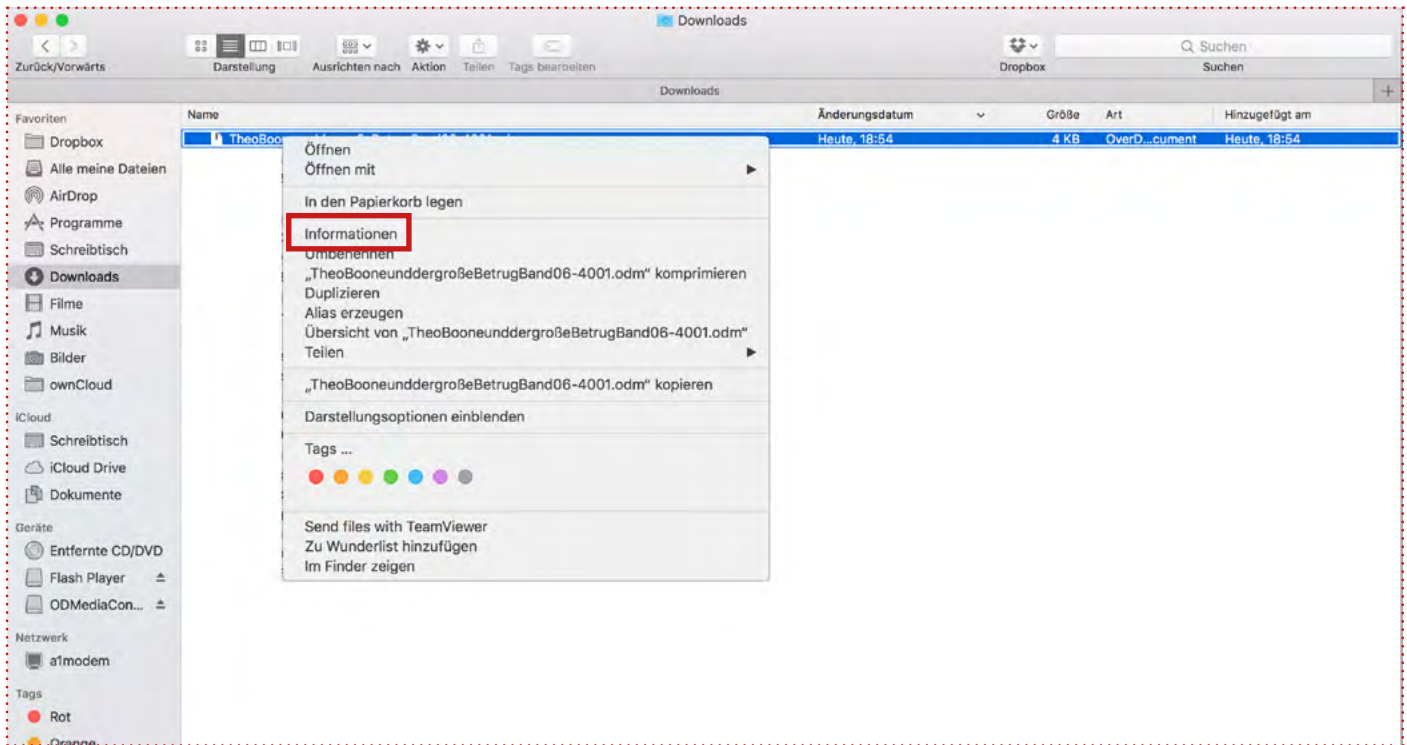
Downloads

Zurück/Vorwärts Darstellung Ausrichten nach Aktion Teilen Tags bearbeiten Dropbox Suchen Suchen

Downloads

Favoriten
Dropbox
Alle meine Dateien
AirDrop
Programme
Schreibtisch
Downloads
Filme
Musik
Bilder
ownCloud
iCloud
Schreibtisch
iCloud Drive
Dokumente
Geräte
Entfernte CD/DVD
Flash Player
ODMediaCon...
Netzwerk
a1modem
Tags
Rot
Orange

| Name | Änderungsdatum | Größe | Art | Hinzugefügt am |
|---|---|---|---|---|
| TheoBoo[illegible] | Heute, 18:54 | 4 KB | OverD...cument | Heute, 18:54 |

Öffnen
Öffnen mit
In den Papierkorb legen
Informationen
Umbenennen
„TheoBooneunddergroßeBetrugBand06-4001.odm" komprimieren
Duplizieren
Alias erzeugen
Übersicht von „TheoBooneunddergroßeBetrugBand06-4001.odm"
Teilen
„TheoBooneunddergroßeBetrugBand06-4001.odm" kopieren
Darstellungsoptionen einblenden
Tags ...
Send files with TeamViewer
Zu Wunderlist hinzufügen
Im Finder zeigen